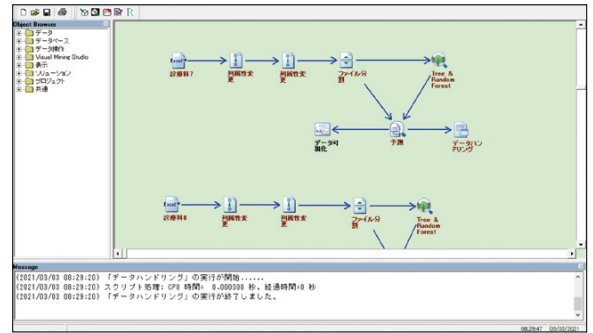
R

Object Browser
データ
データベース
データ操作
Visual Mining Studio
表示
ソリューション
プロジェクト
共通

診療科7
列属性変更
列属性変更
ファイル分割
Tree & Random Forest
データ可視化
予測
データサンプリング

診療科8
列属性変更
列属性変更
ファイル分割
Tree & Random Forest

Message
(2021/03/03 08:29:20) 「データハンドリング」の実行が開始......
(2021/03/03 08:29:20) スクリプト処理: CPU 時間= 0.000000 秒, 経過時間=0 秒
(2021/03/03 08:29:20) 「データハンドリング」の実行が終了しました。

08:29:47 03/03/2021